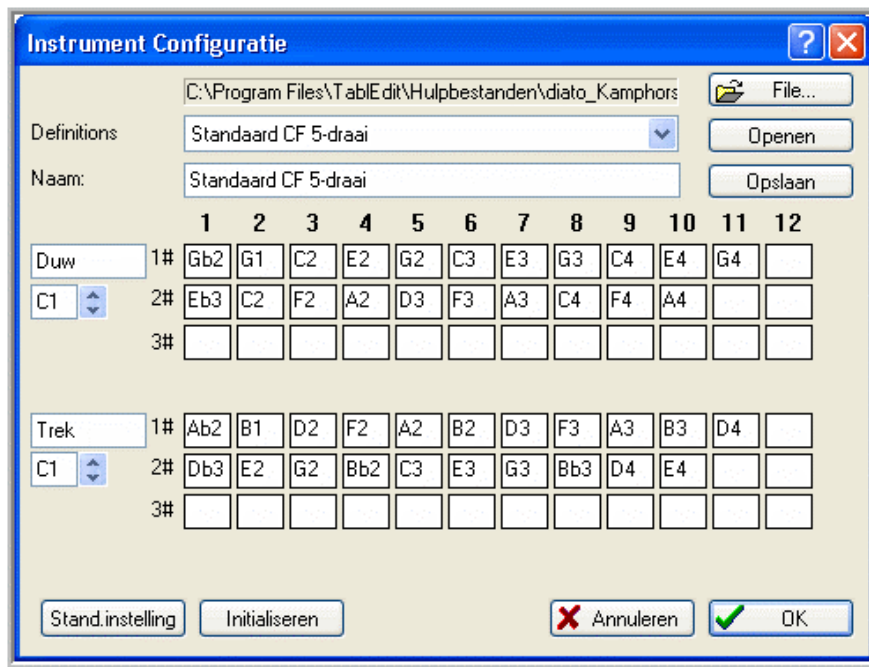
Instrument Configuratie

C:\Program Files\TablEdit\Hulpbestanden\diato_Kamphors

File...

Definitions Standaard CF 5-draai

Openen

Naam: Standaard CF 5-draai

Opslaan

|  |  | 1 | 2 | 3 | 4 | 5 | 6 | 7 | 8 | 9 | 10 | 11 | 12 |
|---|---|---|---|---|---|---|---|---|---|---|---|---|---|
| Duw | 1# | Gb2 | G1 | C2 | E2 | G2 | C3 | E3 | G3 | C4 | E4 | G4 |  |
| C1 | 2# | Eb3 | C2 | F2 | A2 | D3 | F3 | A3 | C4 | F4 | A4 |  |  |
|  | 3# |  |  |  |  |  |  |  |  |  |  |  |  |
| Trek | 1# | Ab2 | B1 | D2 | F2 | A2 | B2 | D3 | F3 | A3 | B3 | D4 |  |
| C1 | 2# | Db3 | E2 | G2 | Bb2 | C3 | E3 | G3 | Bb3 | D4 | E4 |  |  |
|  | 3# |  |  |  |  |  |  |  |  |  |  |  |  |

Stand.instelling Initialiseren Annuleren OK